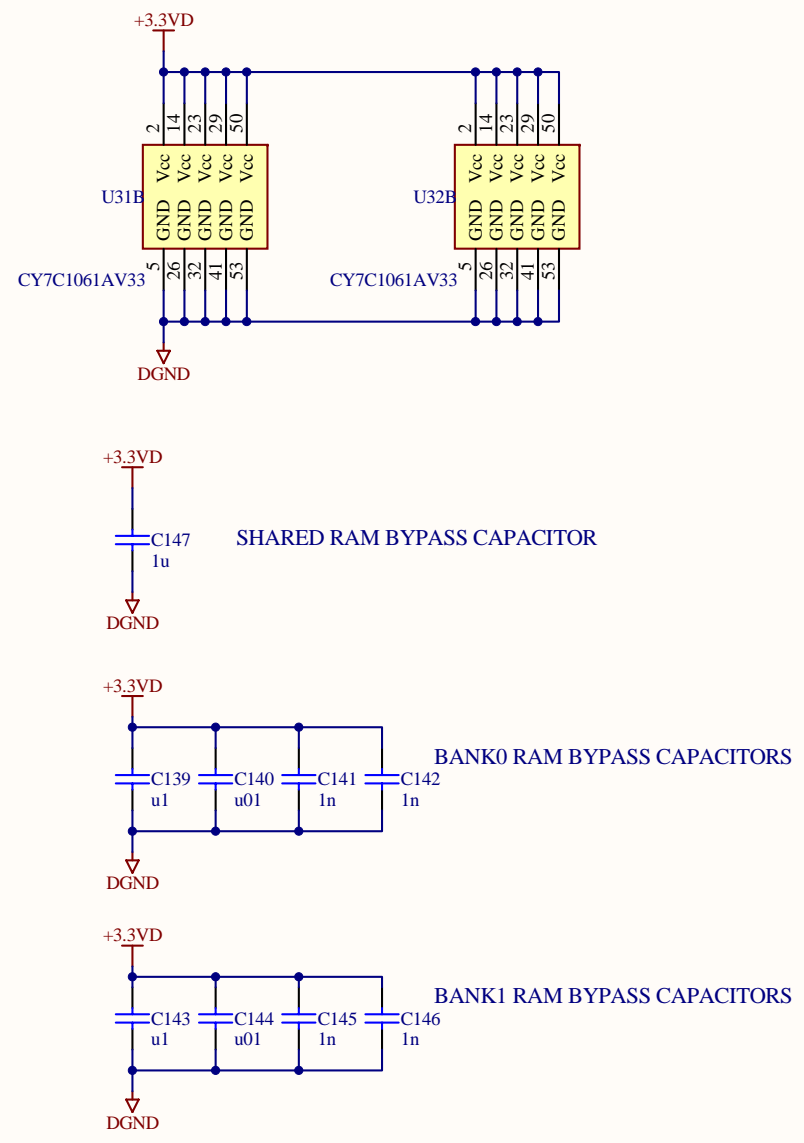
+3.3VD

2 14 23 29 50
Vcc Vcc Vcc Vcc Vcc
U31B
GND GND GND GND GND
5 26 32 41 53
CY7C1061AV33

2 14 23 29 50
Vcc Vcc Vcc Vcc Vcc
U32B
GND GND GND GND GND
5 26 32 41 53
CY7C1061AV33

DGND

+3.3VD
C147
1u
DGND
SHARED RAM BYPASS CAPACITOR

+3.3VD
C139 u1
C140 u01
C141 1n
C142 1n
DGND
BANK0 RAM BYPASS CAPACITORS

+3.3VD
C143 u1
C144 u01
C145 1n
C146 1n
DGND
BANK1 RAM BYPASS CAPACITORS